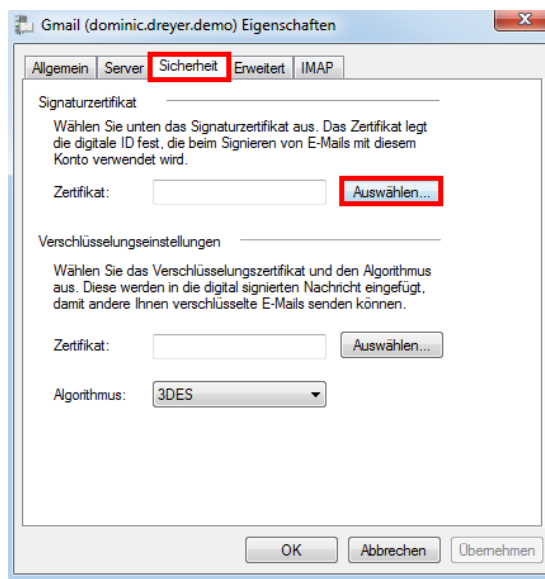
Gmail (dominic.dreyer.demo) Eigenschaften

Allgemein | Server | Sicherheit | Erweitert | IMAP

Signaturzertifikat

Wählen Sie unten das Signaturzertifikat aus. Das Zertifikat legt die digitale ID fest, die beim Signieren von E-Mails mit diesem Konto verwendet wird.

Zertifikat: Auswählen...

Verschlüsselungseinstellungen

Wählen Sie das Verschlüsselungszertifikat und den Algorithmus aus. Diese werden in die digital signierten Nachricht eingefügt, damit andere Ihnen verschlüsselte E-Mails senden können.

Zertifikat: Auswählen...

Algorithmus: 3DES

OK | Abbrechen | Übernehmen